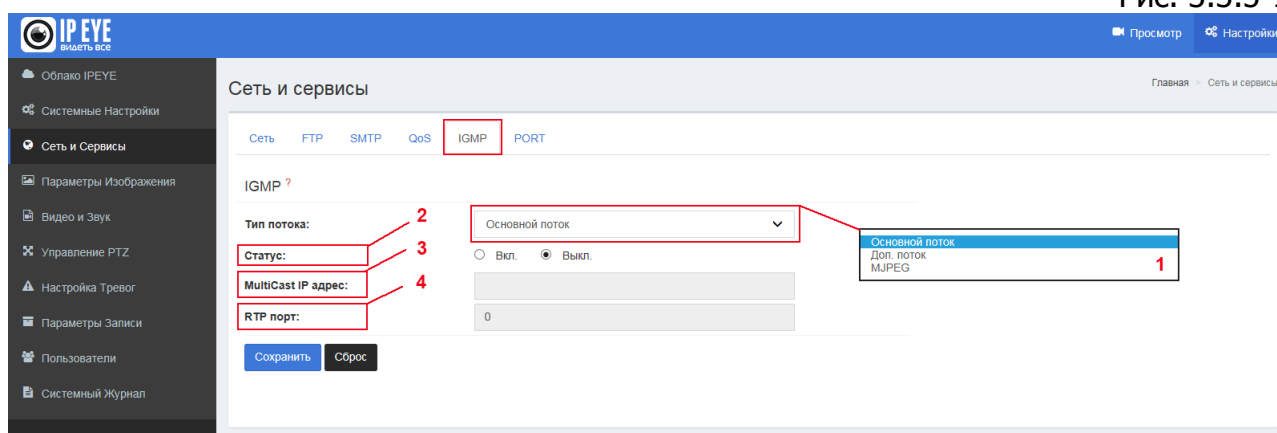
Рис. 3.5.5 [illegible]

IP EYE
видеть все

Просмотр
Настройки

Облако IPEYE
Системные Настройки
Сеть и Сервисы
Параметры Изображения
Видео и Звук
Управление PTZ
Настройка Тревог
Параметры Записи
Пользователи
Системный Журнал

Сеть и сервисы

Главная > Сеть и сервисы

Сеть FTP SMTP QoS IGMP PORT

IGMP ?

Тип потока: Основной поток

2
Статус: Вкл. Выкл.

3
MultiCast IP адрес:

4
RTP порт: 0

Основной поток
Доп. поток
MJPEG
1

Сохранить Сброс